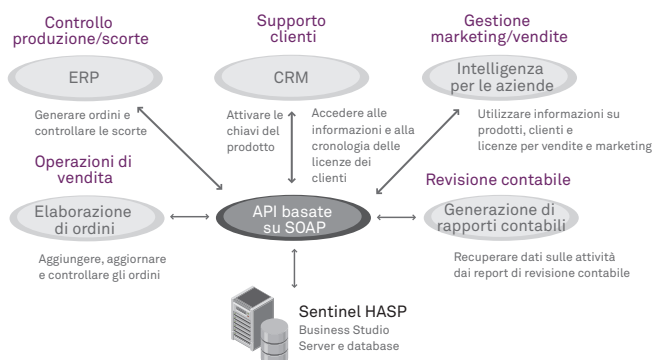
Controllo produzione/scorte

ERP

Generare ordini e controllare le scorte

Supporto clienti

CRM

Attivare le chiavi del prodotto

Accedere alle informazioni e alla cronologia delle licenze dei clienti

Gestione marketing/vendite

Intelligenza per le aziende

Utilizzare informazioni su prodotti, clienti e licenze per vendite e marketing

Operazioni di vendita

Elaborazione di ordini

Aggiungere, aggiornare e controllare gli ordini

API basate su SOAP

Revisione contabile

Generazione di rapporti contabili

Recuperare dati sulle attività dai report di revisione contabile

Sentinel HASP
Business Studio Server e database